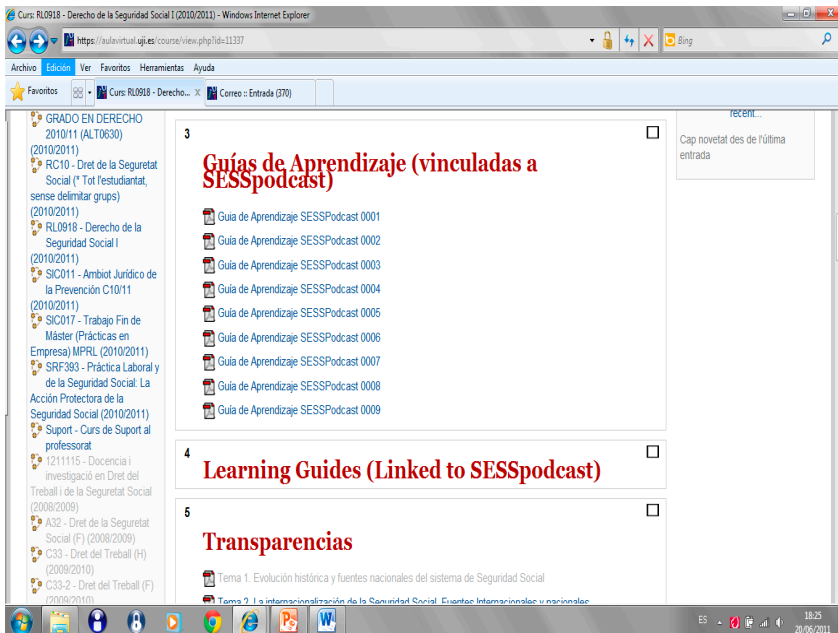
Curs: RL0918 - Derecho de la Seguridad Social I (2010/2011) - Windows Internet Explorer

https://aulavirtual.uji.es/course/view.php?id=11337

Bing

Archivo Edición Ver Favoritos Herramientas Ayuda

Favoritos

Curs: RL0918 - Derecho...

Correo :: Entrada (370)

GRADO EN DERECHO 2010/11 (ALT0630) (2010/2011)

RC10 - Dret de la Seguretat Social (* Tot l'estudiantat, sense delimitar grups) (2010/2011)

RL0918 - Derecho de la Seguridad Social I (2010/2011)

SIC011 - Ambiot Jurídico de la Prevención C10/11 (2010/2011)

SIC017 - Trabajo Fin de Máster (Prácticas en Empresa) MPRL (2010/2011)

SRF393 - Práctica Laboral y de la Seguridad Social: La Acción Protectora de la Seguridad Social (2010/2011)

Suport - Curs de Suport al professorat

1211115 - Docencia i investigació en Dret del Treball i de la Seguretat Social (2008/2009)

A32 - Dret de la Seguretat Social (F) (2008/2009)

C33 - Dret del Treball (H) (2009/2010)

C33-2 - Dret del Treball (F) (2009/2010)

3

Guías de Aprendizaje (vinculadas a SESSpodcast)

Guia de Aprendizaje SESSPodcast 0001

Guia de Aprendizaje SESSPodcast 0002

Guia de Aprendizaje SESSPodcast 0003

Guia de Aprendizaje SESSPodcast 0004

Guia de Aprendizaje SESSPodcast 0005

Guia de Aprendizaje SESSPodcast 0006

Guia de Aprendizaje SESSPodcast 0007

Guia de Aprendizaje SESSPodcast 0008

Guia de Aprendizaje SESSPodcast 0009

4

Learning Guides (Linked to SESSpodcast)

5

Transparencias

Tema 1. Evolución histórica y fuentes nacionales del sistema de Seguridad Social

Tema 2. La internacionalización de la Seguridad Social. Fuentes Internacionales y nacionales

recent...

Cap novetat des de l'última entrada

ES

18:25
20/06/2011